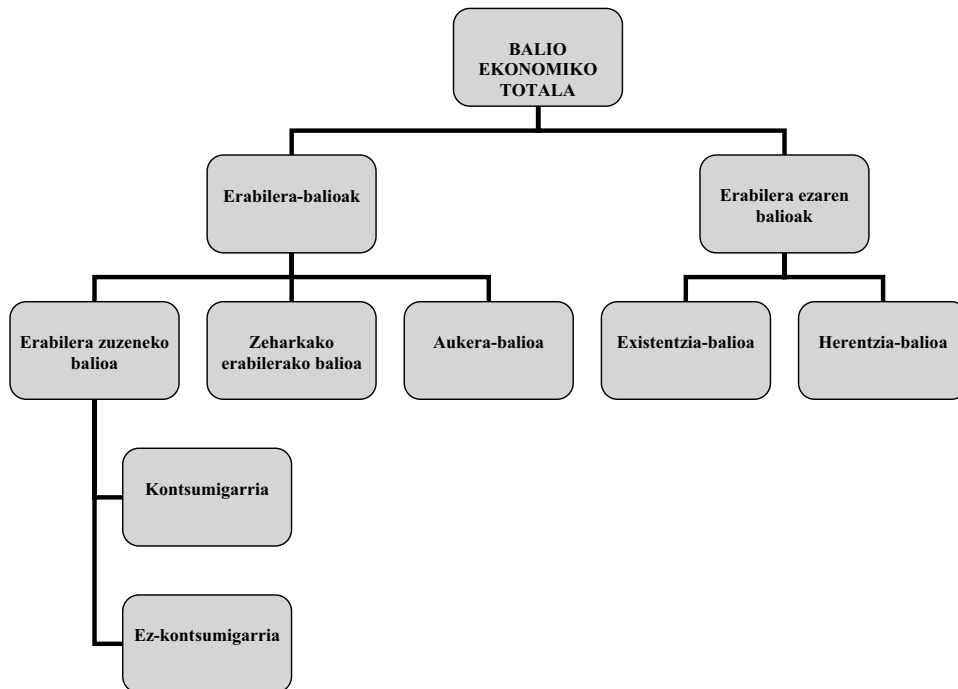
BALIO EKONOMIKO TOTALA

Erabilera-balioak

Erabilera ezaren balioak

Erabilera zuzeneko balioa

Zeharkako erabilerako balioa

Aukera-balioa

Existentzia-balioa

Herentzia-balioa

Kontsumigarria

Ez-kontsumigarria